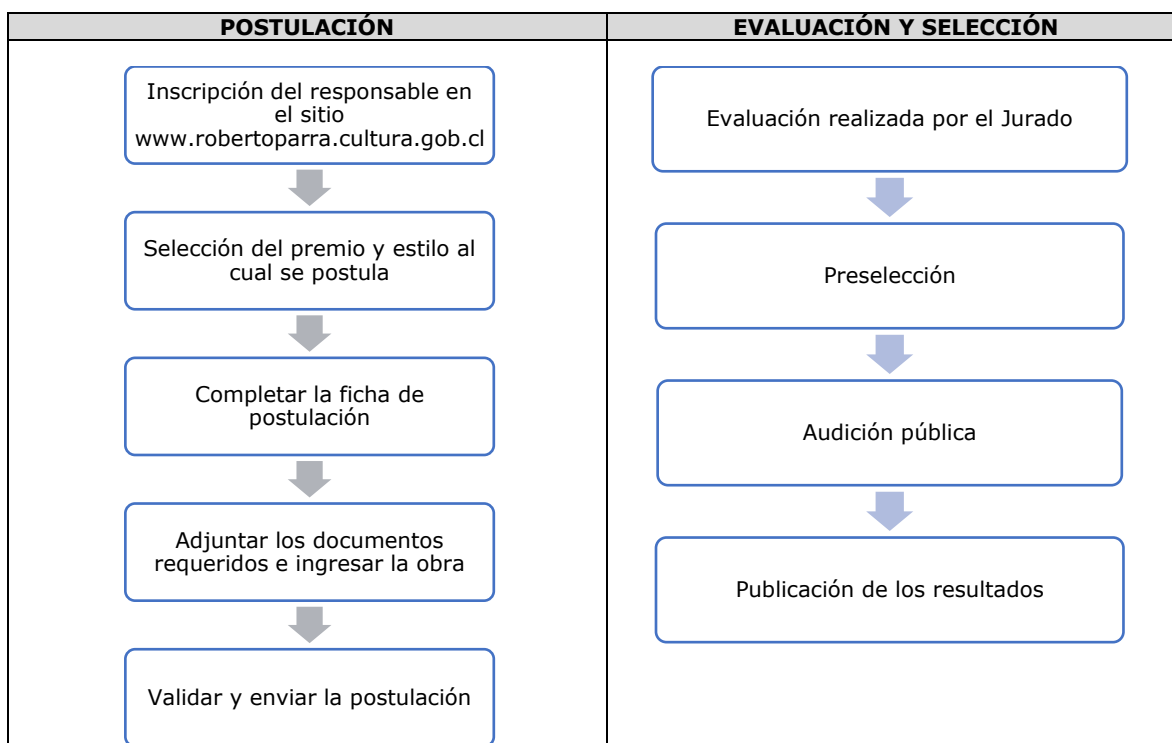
| POSTULACIÓN | EVALUACIÓN Y SELECCIÓN |
|---|---|
| Inscripción del responsable en el sitio www.robertoparra.cultura.gob.cl | Evaluación realizada por el Jurado |
| Selección del premio y estilo al cual se postula | Preselección |
| Completar la ficha de postulación | Audición pública |
| Adjuntar los documentos requeridos e ingresar la obra | Publicación de los resultados |
| Validar y enviar la postulación | |